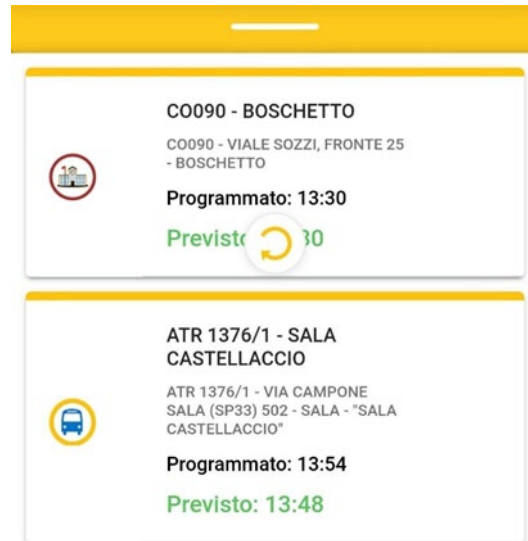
CO090 - BOSCHETTO

CO090 - VIALE SOZZI, FRONTE 25 - BOSCHETTO

Programmato: 13:30

Previst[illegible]30

ATR 1376/1 - SALA CASTELLACCIO

ATR 1376/1 - VIA CAMPONE SALA (SP33) 502 - SALA - "SALA CASTELLACCIO"

Programmato: 13:54

Previsto: 13:48